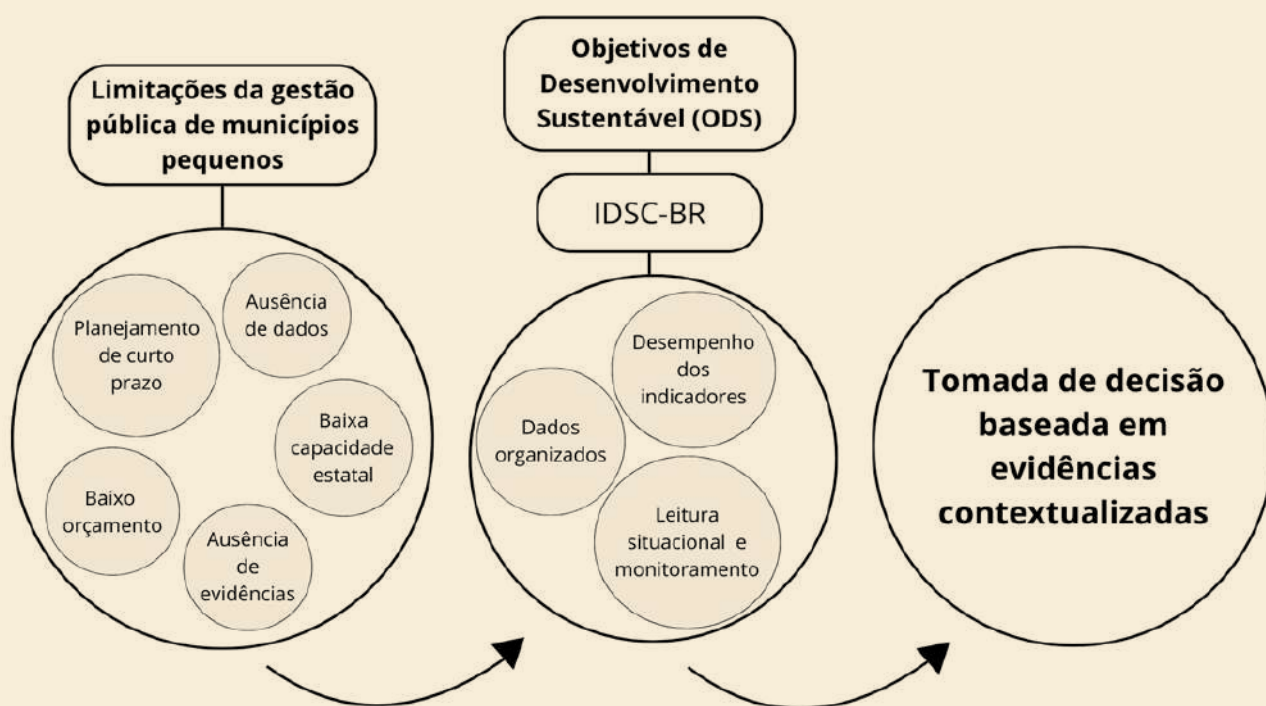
Limitações da gestão pública de municípios pequenos

Planejamento de curto prazo

Ausência de dados

Baixa capacidade estatal

Baixo orçamento

Ausência de evidências

Objetivos de Desenvolvimento Sustentável (ODS)

IDSC-BR

Desempenho dos indicadores

Dados organizados

Leitura situacional e monitoramento

Tomada de decisão baseada em evidências contextualizadas